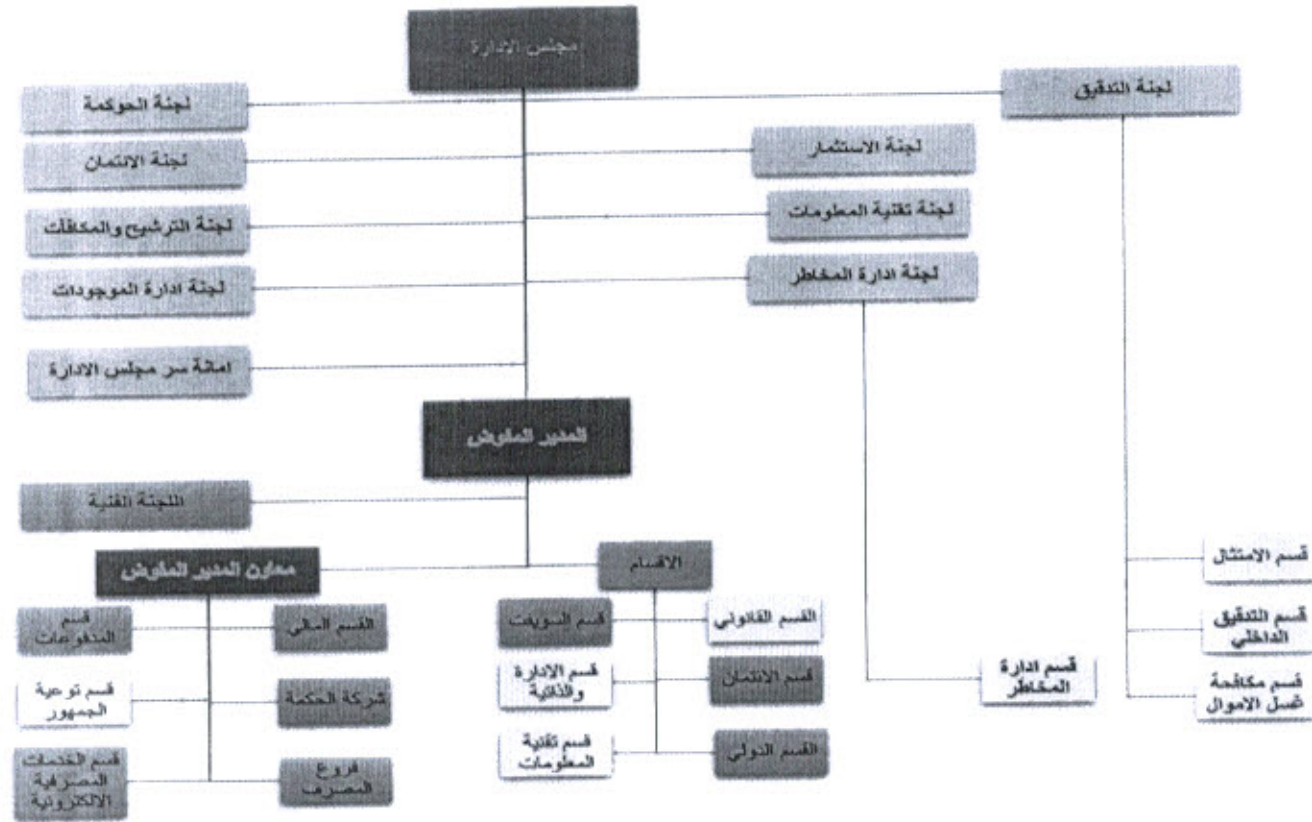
مجلس الادارة

لجنة الحوكمة

لجنة التدقيق

لجنة الائتمان

لجنة الاستثمار

لجنة الترشيح والمكافآت

لجنة تقنية المعلومات

لجنة ادارة الموجودات

لجنة ادارة المخاطر

امانة سر مجلس الادارة

المدير المفوض

اللجنة الفنية

معاون المدير المفوض

الاقسام

قسم الامتثال

قسم المدفوعات

القسم المالي

قسم السويفت

القسم القانوني

قسم التدقيق الداخلي

قسم توعية الجمهور

شركة الحكمة

قسم الادارة والذاتية

قسم الائتمان

قسم ادارة المخاطر

قسم مكافحة غسل الاموال

قسم الخدمات المصرفية الالكترونية

فروع المصرف

قسم تقنية المعلومات

القسم الدولي